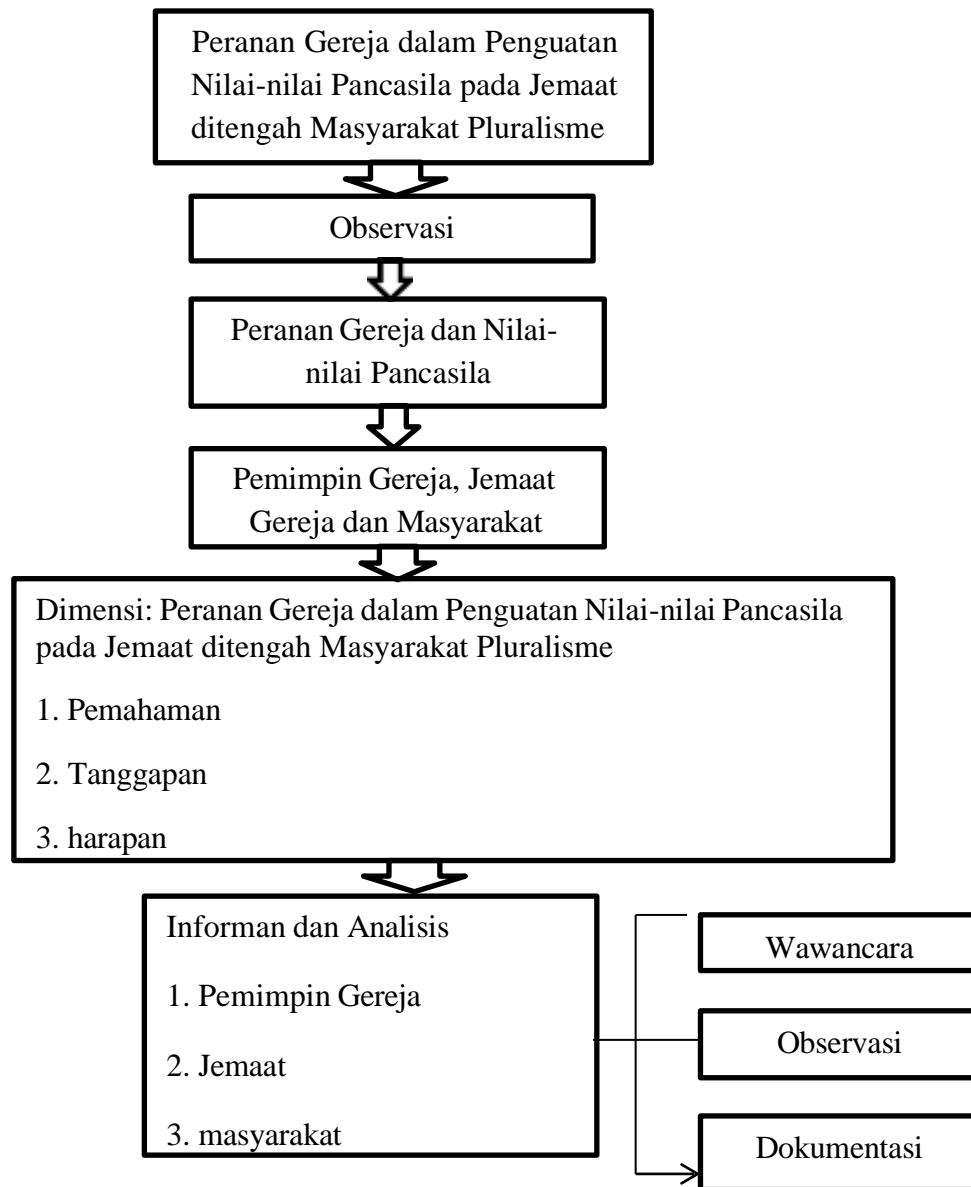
Peranan Gereja dalam Penguatan Nilai-nilai Pancasila pada Jemaat ditengah Masyarakat Pluralisme

Observasi

Peranan Gereja dan Nilai-nilai Pancasila

Pemimpin Gereja, Jemaat Gereja dan Masyarakat

Dimensi: Peranan Gereja dalam Penguatan Nilai-nilai Pancasila pada Jemaat ditengah Masyarakat Pluralisme

1. Pemahaman

2. Tanggapan

3. harapan

Informan dan Analisis

1. Pemimpin Gereja

2. Jemaat

3. masyarakat

Wawancara

Observasi

Dokumentasi